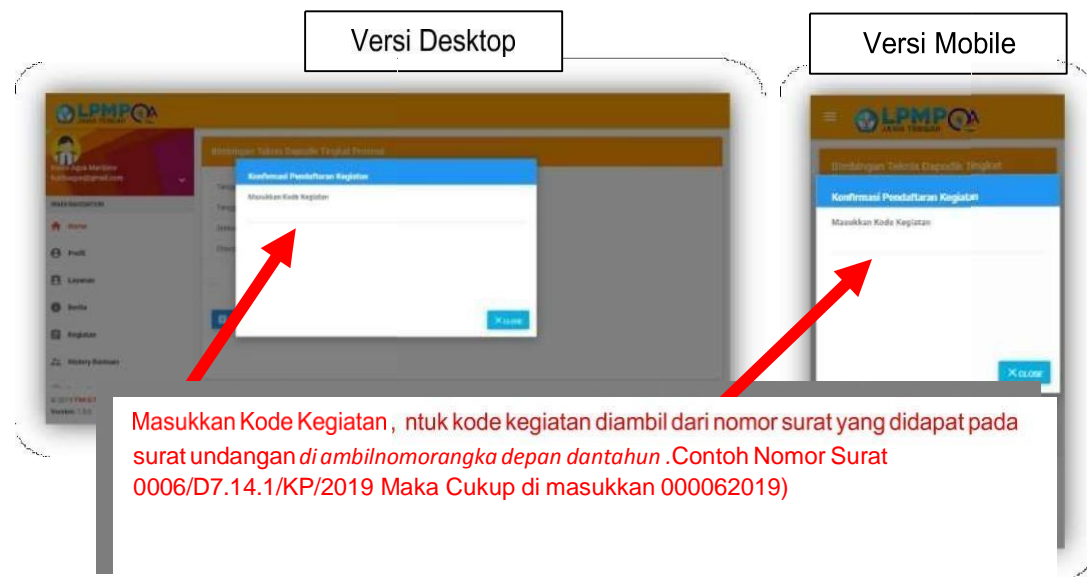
Versi Desktop

Versi Mobile

LPMP JAWA TENGAH

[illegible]

MAIN NAVIGATION

Home

Profil

Layanan

Berita

Kegiatan

History Riwayat

Bimbingan Teknis Dapodik Tingkat Provinsi

Konfirmasi Pendaftaran Kegiatan

Masukkan Kode Kegiatan

CLOSE

LPMP JAWA TENGAH

Bimbingan Teknis Dapodik Tingkat

Konfirmasi Pendaftaran Kegiatan

Masukkan Kode Kegiatan

CLOSE

Masukkan Kode Kegiatan , ntuk kode kegiatan diambil dari nomor surat yang didapat pada surat undangan di ambilnomorangka depan dantahun .Contoh Nomor Surat 0006/D7.14.1/KP/2019 Maka Cukup di masukkan 000062019)